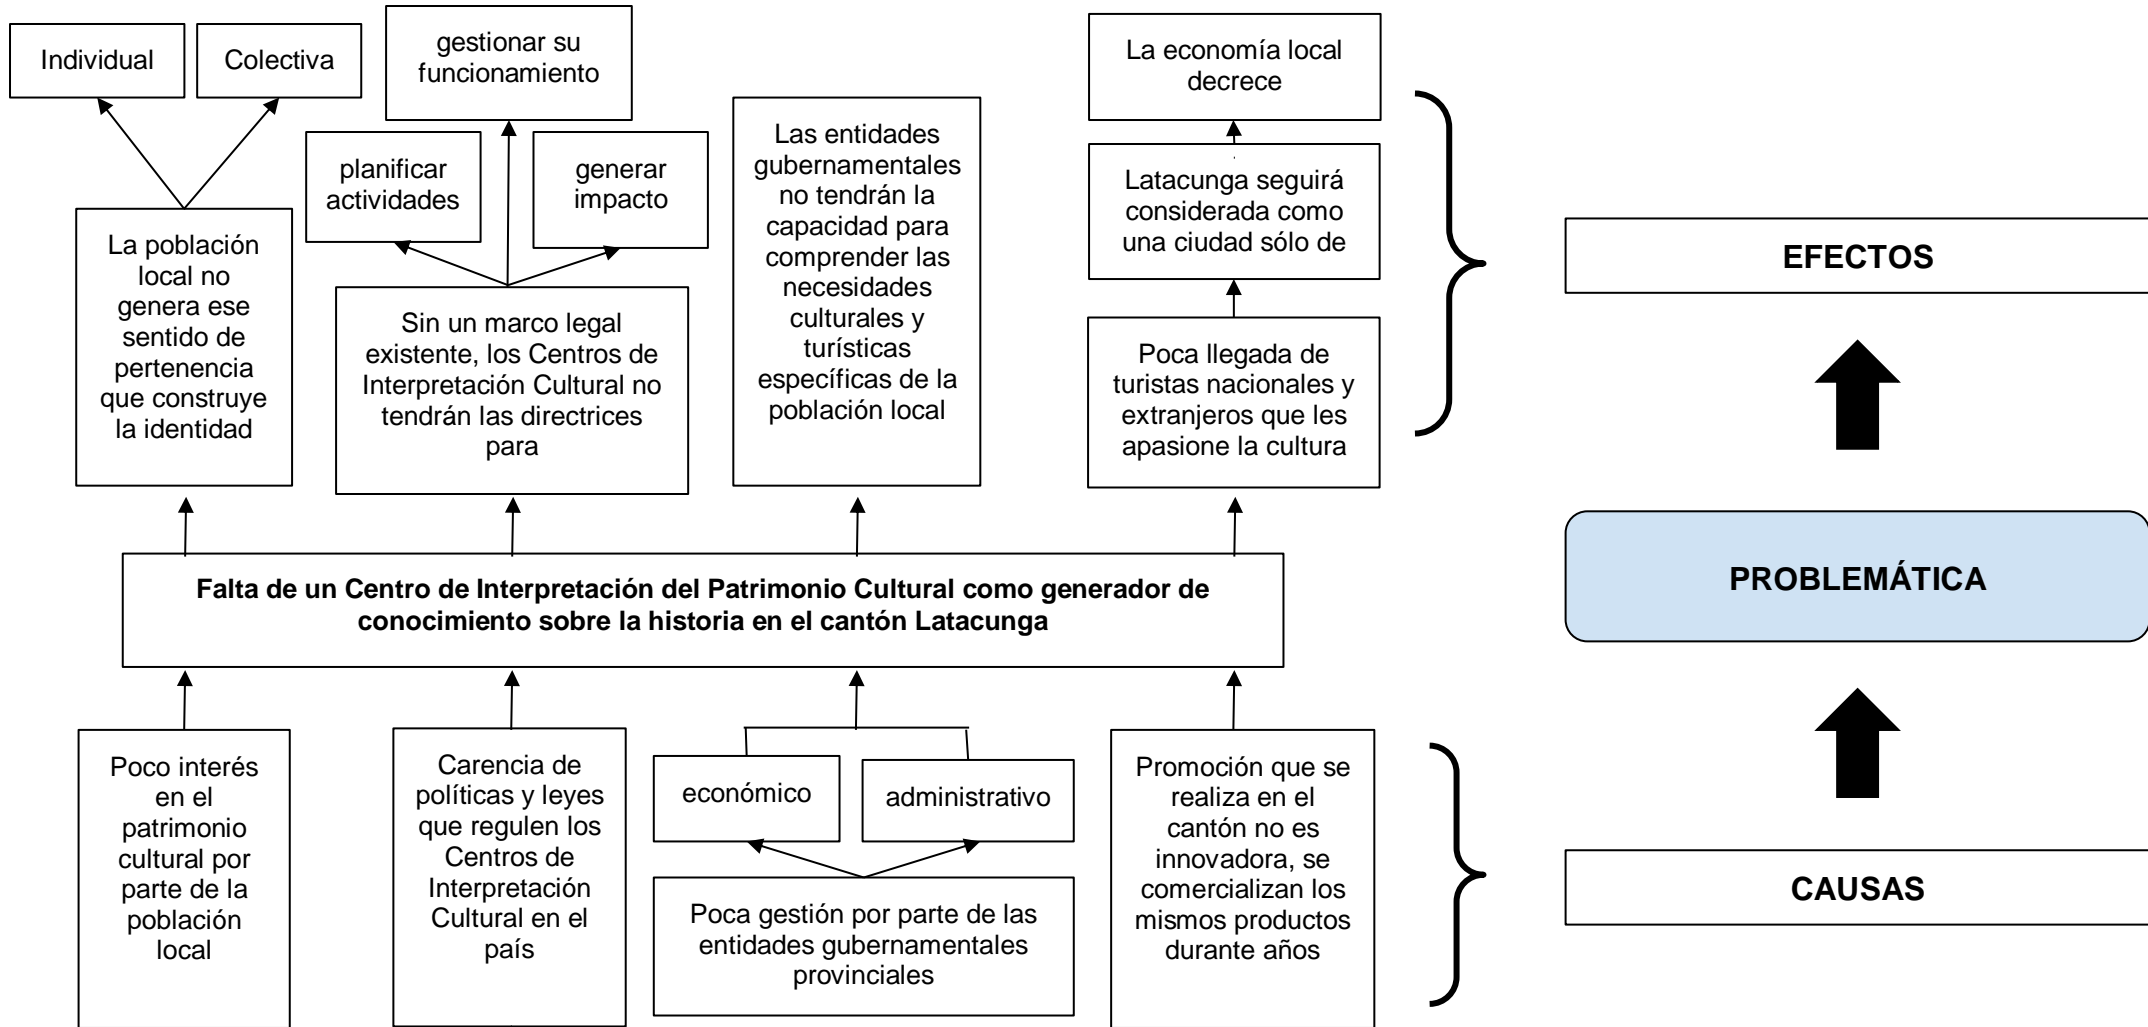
Individual

Colectiva

gestionar su funcionamiento

La economía local decrece

planificar actividades

generar impacto

Las entidades gubernamentales no tendrán la capacidad para comprender las necesidades culturales y turísticas específicas de la población local

Latacunga seguirá considerada como una ciudad sólo de

La población local no genera ese sentido de pertenencia que construye la identidad

Sin un marco legal existente, los Centros de Interpretación Cultural no tendrán las directrices para

Poca llegada de turistas nacionales y extranjeros que les apasione la cultura

EFECTOS

Falta de un Centro de Interpretación del Patrimonio Cultural como generador de conocimiento sobre la historia en el cantón Latacunga

PROBLEMÁTICA

Poco interés en el patrimonio cultural por parte de la población local

Carencia de políticas y leyes que regulen los Centros de Interpretación Cultural en el país

económico

administrativo

Poca gestión por parte de las entidades gubernamentales provinciales

Promoción que se realiza en el cantón no es innovadora, se comercializan los mismos productos durante años

CAUSAS